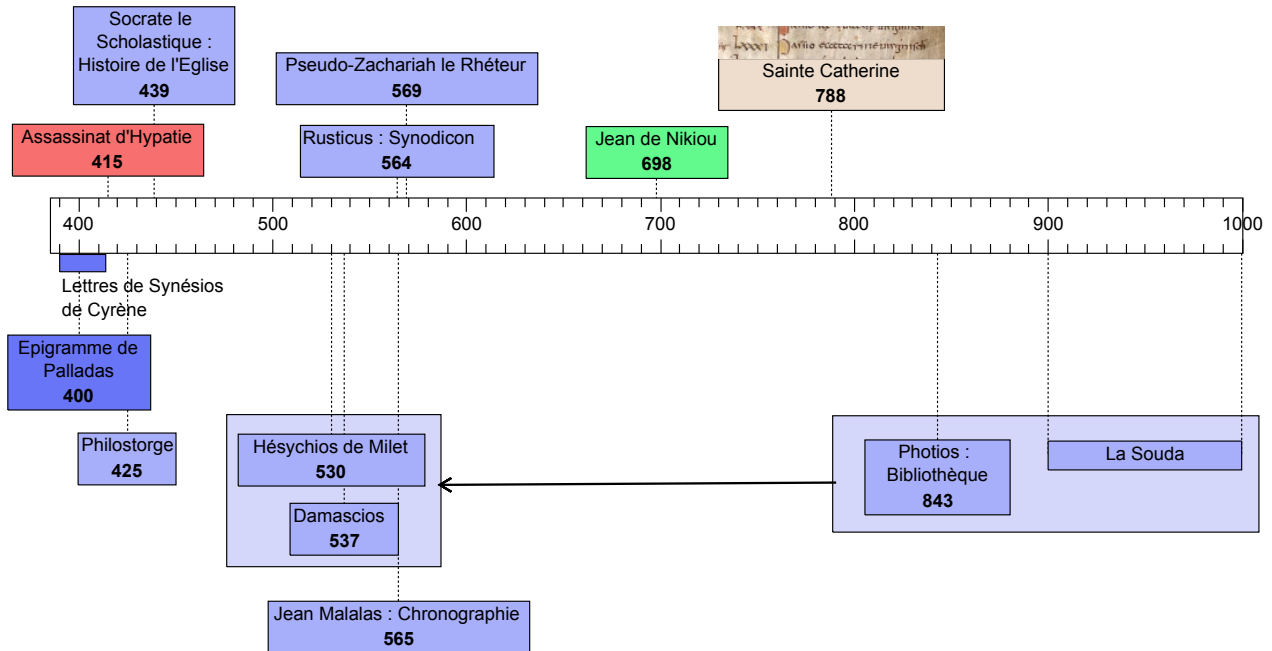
Socrate le Scholastique : Histoire de l'Eglise
439

Pseudo-Zachariah le Rhéteur
569

Sainte Catherine
788

Assassinat d'Hypatie
415

Rusticus : Synodicon
564

Jean de Nikiou
698

400 500 600 700 800 900 1000

Lettres de Synésios de Cyrène

Epigramme de Palladas
400

Philostorge
425

Hésychios de Milet
530

Damascios
537

Photios : Bibliothèque
843

La Souda

Jean Malalas : Chronographie
565